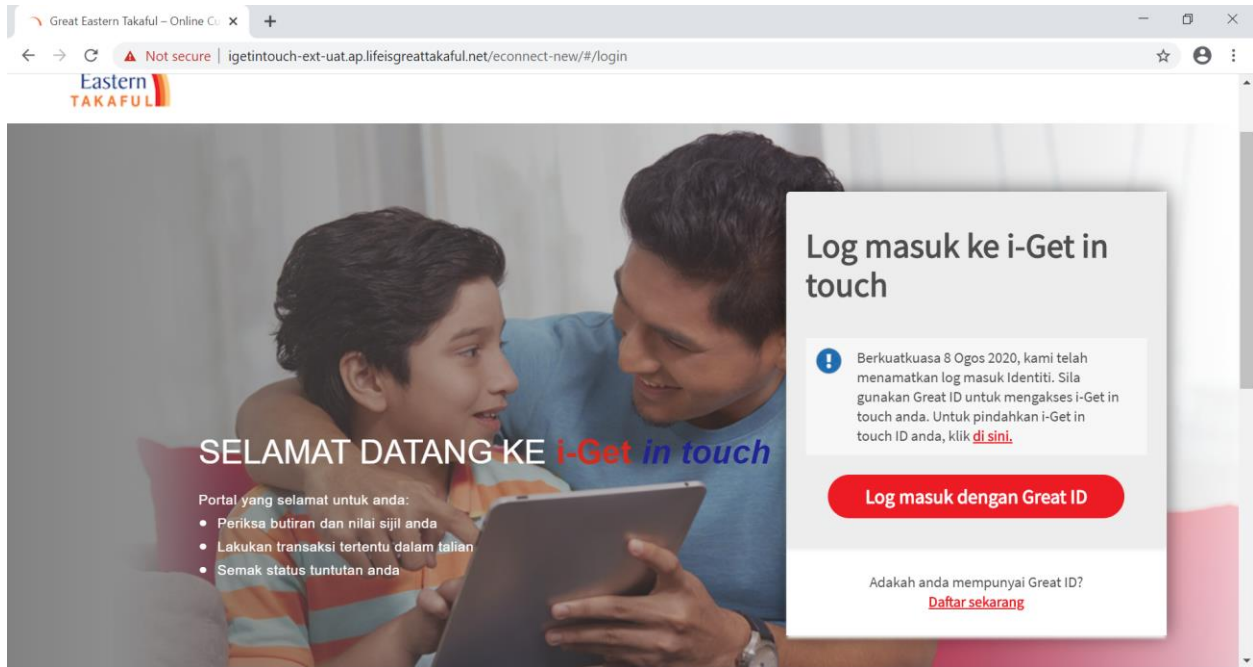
Great Eastern Takaful – Online Cu ×
+
Not secure | igetintouch-ext-uat.ap.lifeisgreattakaful.net/econnect-new/#/login

Eastern
TAKAFUL

SELAMAT DATANG KE i-Get in touch

Portal yang selamat untuk anda:
• Periksa butiran dan nilai sijil anda
• Lakukan transaksi tertentu dalam talian
• Semak status tuntutan anda

Log masuk ke i-Get in touch

Berkuatkuasa 8 Ogos 2020, kami telah menamatkan log masuk Identiti. Sila gunakan Great ID untuk mengakses i-Get in touch anda. Untuk pindahkan i-Get in touch ID anda, klik di sini.

Log masuk dengan Great ID

Adakah anda mempunyai Great ID?
Daftar sekarang